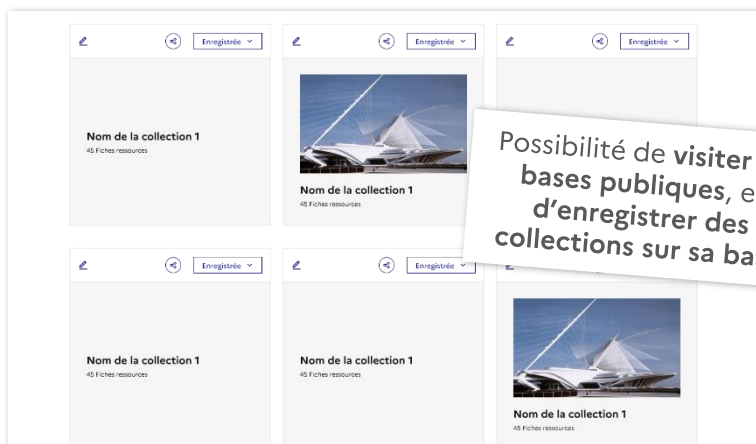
Enregistrée

Nom de la collection 1
45 Fiches ressources

Enregistrée

Nom de la collection 1
45 Fiches ressources

Enregistrée

Possibilité de visiter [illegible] bases publiques, e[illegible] d'enregistrer des collections sur sa ba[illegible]

Enregistrée

Nom de la collection 1
45 Fiches ressources

Enregistrée

Nom de la collection 1
45 Fiches ressources

Nom de la collection 1
45 Fiches ressources